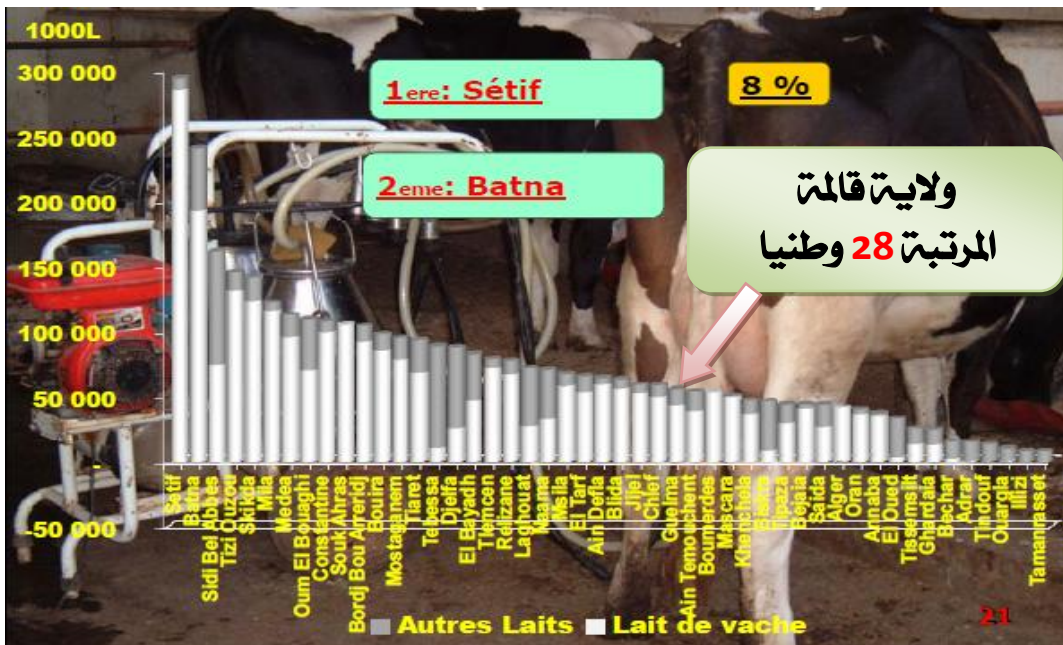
1000L

300 000
250 000
200 000
150 000
100 000
50 000
-
-50 000

1ere: Sétif

8 %

2eme: Batna

ولاية قالمة
المرتبة 28 وطنيا

Setif
Batna
Sidi Bel Abbes
Tizi Ouzou
Skikda
Mila
Medea
Oum El Bouaghi
Constantine
Souk Ahras
Bordj Bou Arreridj
Bouira
Mostaganem
Tiaret
Tebessa
Djelfa
El Bayadh
Tlemcen
Relizane
Laghouat
Naama
M'sila
El Tarf
Ain Defla
Blida
Jijel
Chlef
Guelma
Ain Temouchent
Boumerdes
Mascara
Khenchela
Biskra
Tipaza
Bejaia
Saida
Alger
Oran
Annaba
El Oued
Tissemsilt
Ghardaia
Bechar
Adrar
Tindouf
Ouargla
Illizi
Tamanrasset

Autres Laits
Lait de vache

21